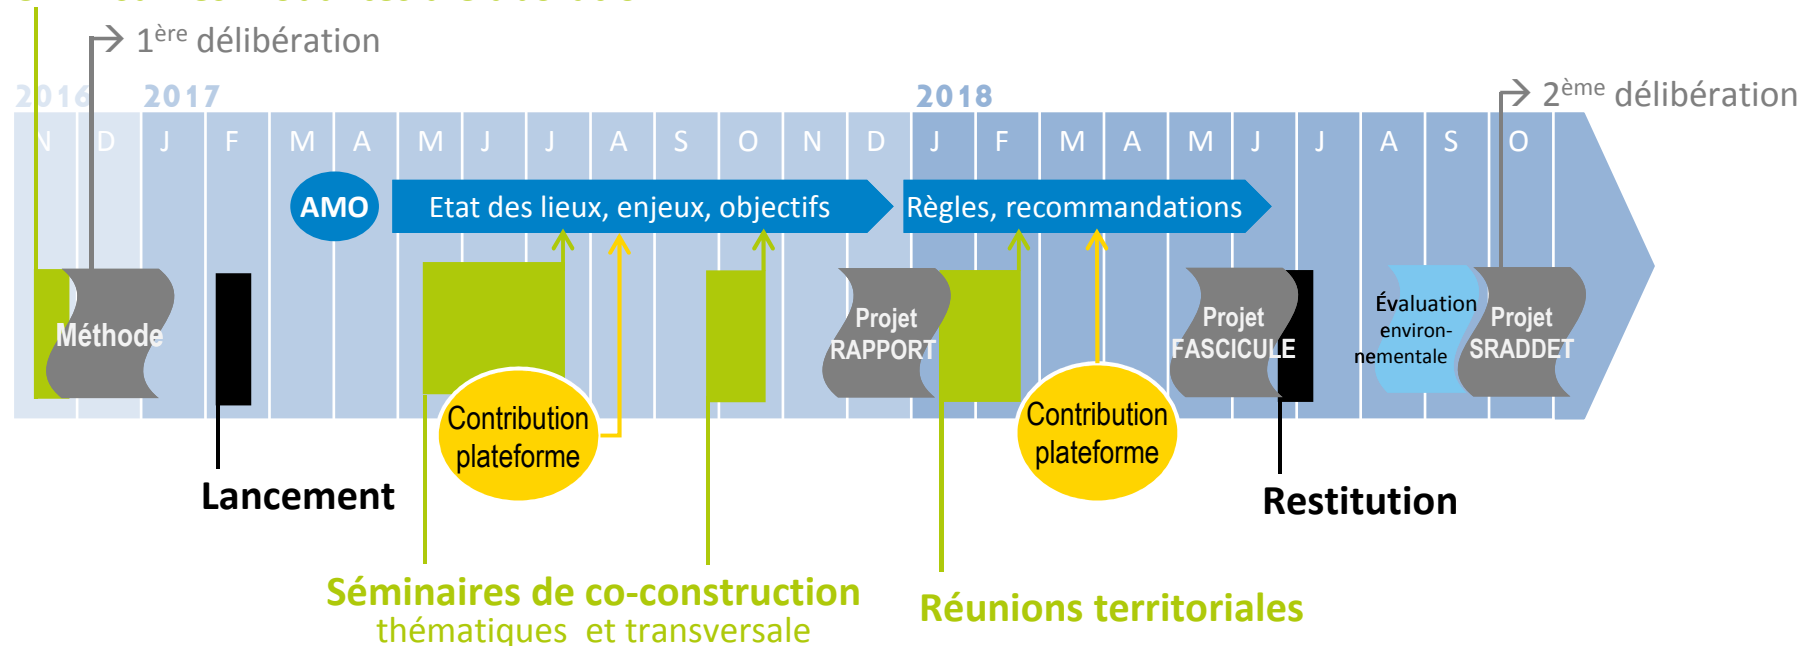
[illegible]

1ère délibération

2016 2017 2018

N D J F M A M J J A S O N D J F M A M J J A S O

2ème délibération

AMO

Etat des lieux, enjeux, objectifs

Règles, recommandations

Méthode

Projet RAPPORT

Projet FASCICULE

Évaluation environnementale

Projet SRADDET

Contribution plateforme

Contribution plateforme

Lancement

Restitution

Séminaires de co-construction
thématiques et transversale

Réunions territoriales